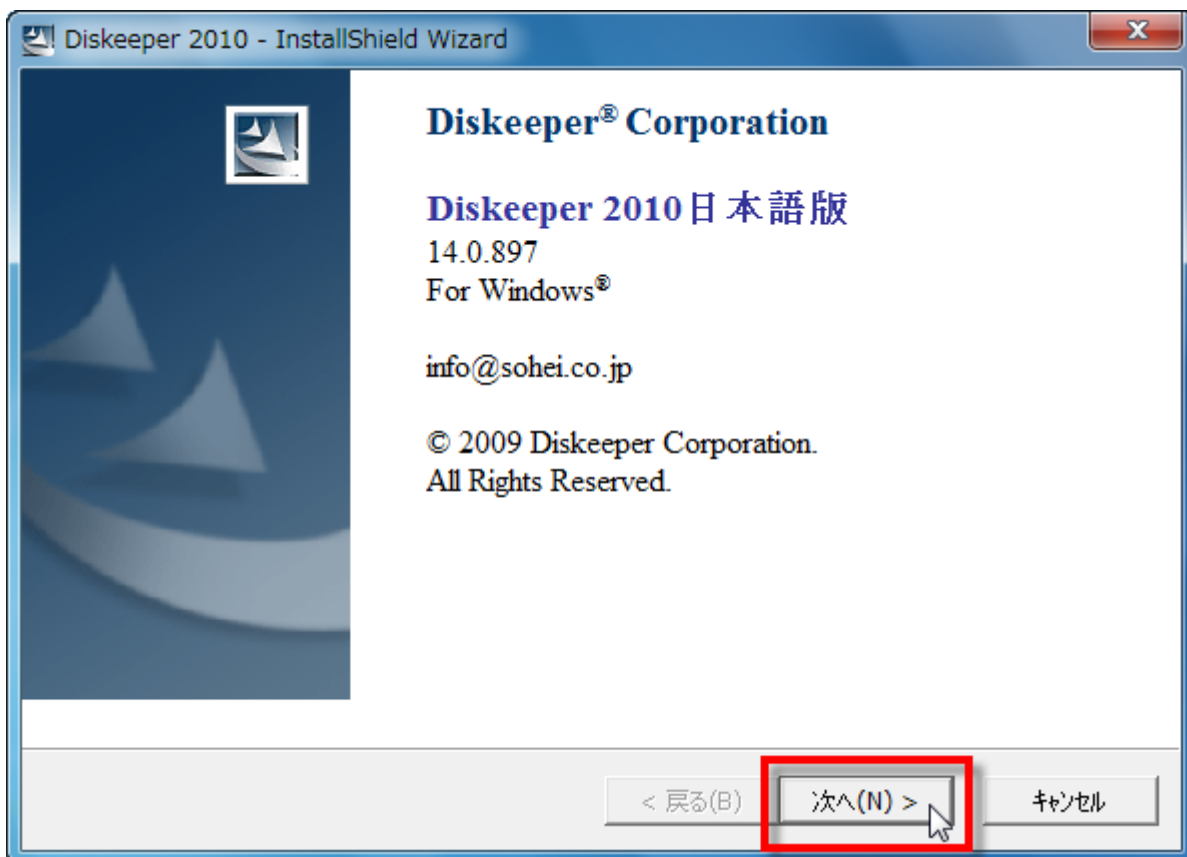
Diskeeper 2010 - InstallShield Wizard

Diskeeper® Corporation

Diskeeper 2010日本語版
14.0.897
For Windows®

info@sohei.co.jp

© 2009 Diskeeper Corporation.
All Rights Reserved.

< 戻る(B)
次へ(N) >
キャンセル